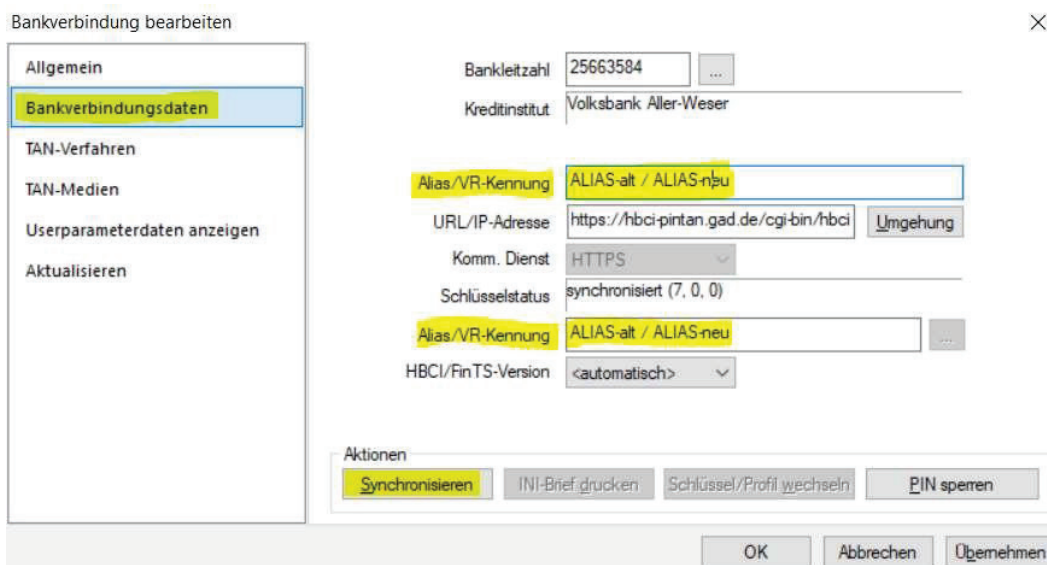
Bankverbindung bearbeiten

×

Allgemein

Bankverbindungsdaten

TAN-Verfahren

TAN-Medien

Userparameterdaten anzeigen

Aktualisieren

Bankleitzahl 25663584 ...

Kreditinstitut Volksbank Aller-Weser

Alias/VR-Kennung ALIAS-alt / ALIAS-neu

URL/IP-Adresse https://hbci-pintan.gad.de/cgi-bin/hbci Umgehung

Komm. Dienst HTTPS

Schlüsselstatus synchronisiert (7, 0, 0)

Alias/VR-Kennung ALIAS-alt / ALIAS-neu ...

HBCI/FinTS-Version <automatisch>

Aktionen

Synchronisieren INI-Brief drucken Schlüssel/Profil wechseln PIN sperren

OK Abbrechen Übernehmen